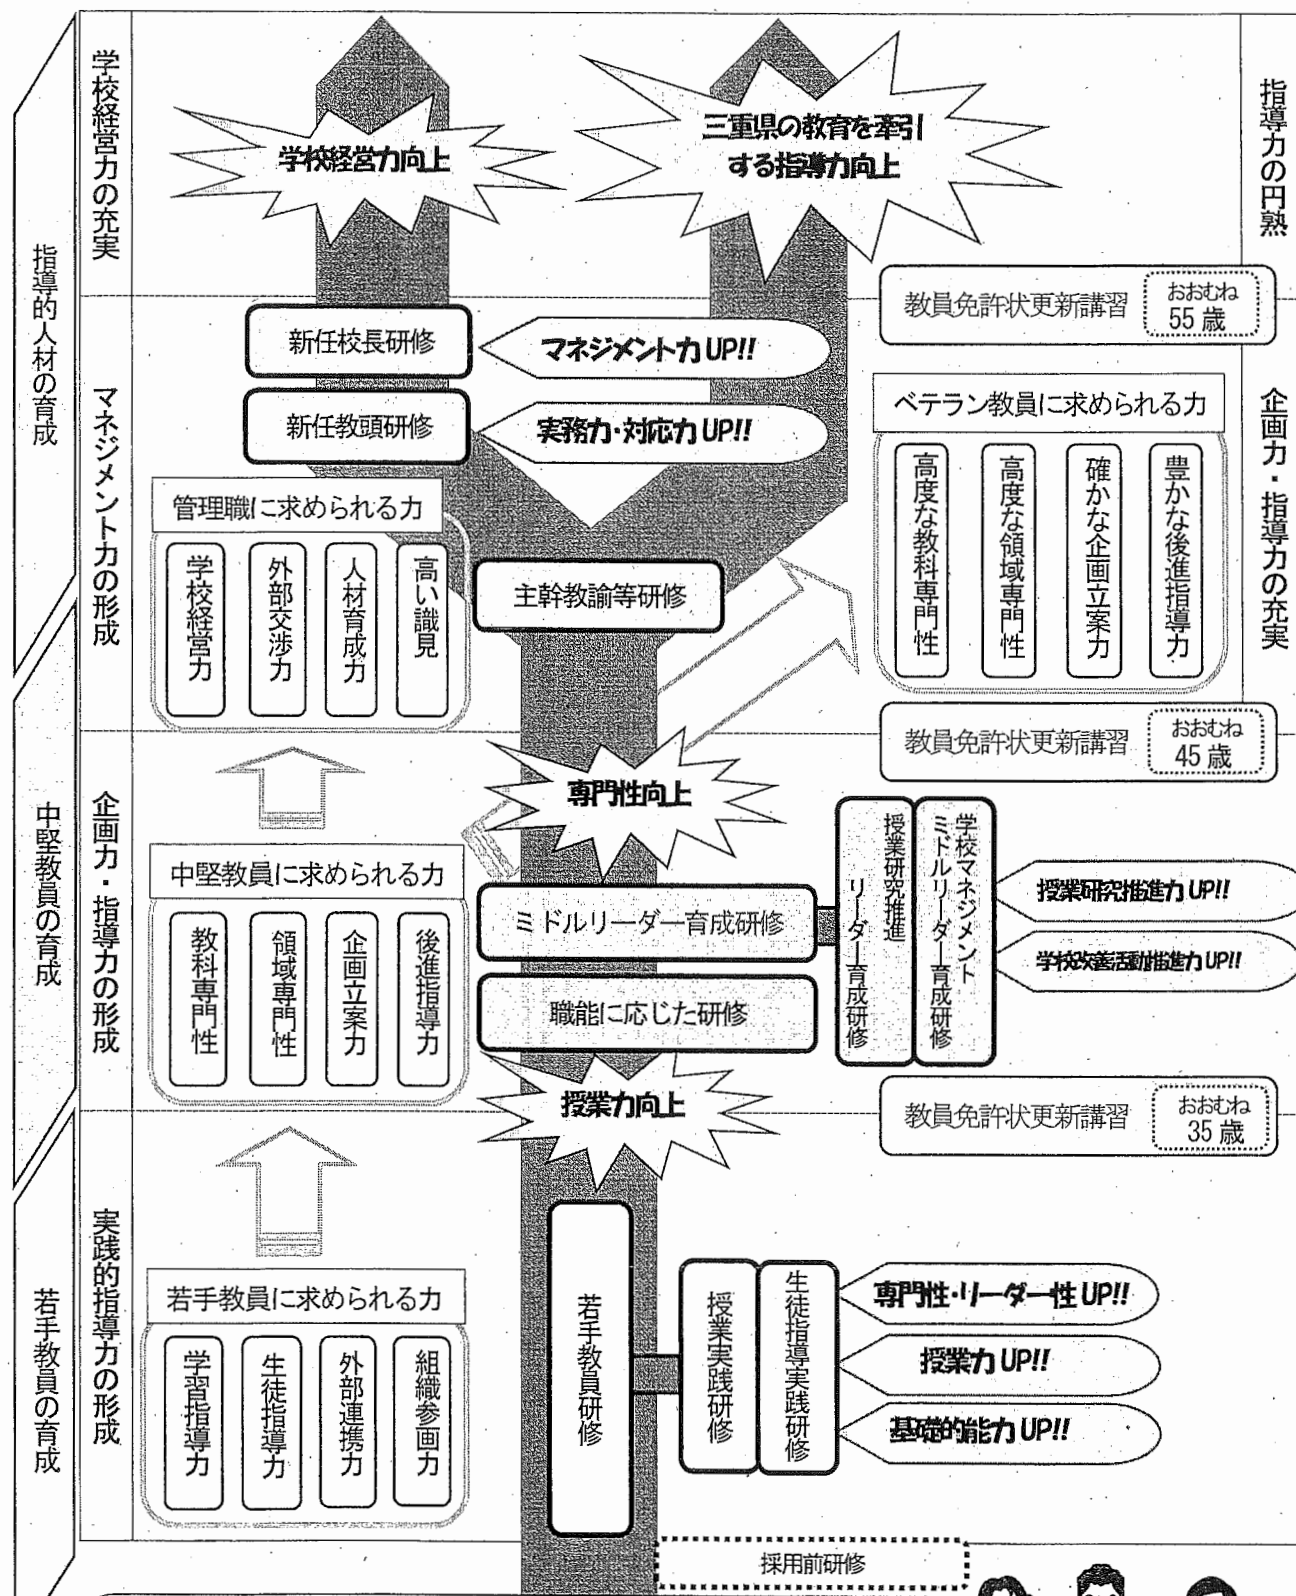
指導的人材の育成

中堅教員の育成

若手教員の育成

学校経営力の充実

学校経営力向上

三重県の教育を牽引する指導力向上

指導力の円熟

教員免許状更新講習 おおむね 55 歳

マネジメント力の形成

新任校長研修

マネジメント力 UP!!

新任教頭研修

実務力・対応力 UP!!

ベテラン教員に求められる力

高度な教科専門性

高度な領域専門性

確かな企画立案力

豊かな後進指導力

企画力・指導力の充実

管理職に求められる力

学校経営力

外部交渉力

人材育成力

高い識見

主幹教諭等研修

教員免許状更新講習 おおむね 45 歳

企画力・指導力の形成

専門性向上

中堅教員に求められる力

教科専門性

領域専門性

企画立案力

後進指導力

ミドルリーダー育成研修

職能に応じた研修

授業研究推進リーダー育成研修

学校マネジメントミドルリーダー育成研修

授業研究推進力 UP!!

学校改善活動推進力 UP!!

授業力向上

教員免許状更新講習 おおむね 35 歳

実践的指導力の形成

若手教員に求められる力

学習指導力

生徒指導力

外部連携力

組織参画力

若手教員研修

授業実践研修

生徒指導実践研修

専門性・リーダー性 UP!!

授業力 UP!!

基礎的能力 UP!!

採用前研修